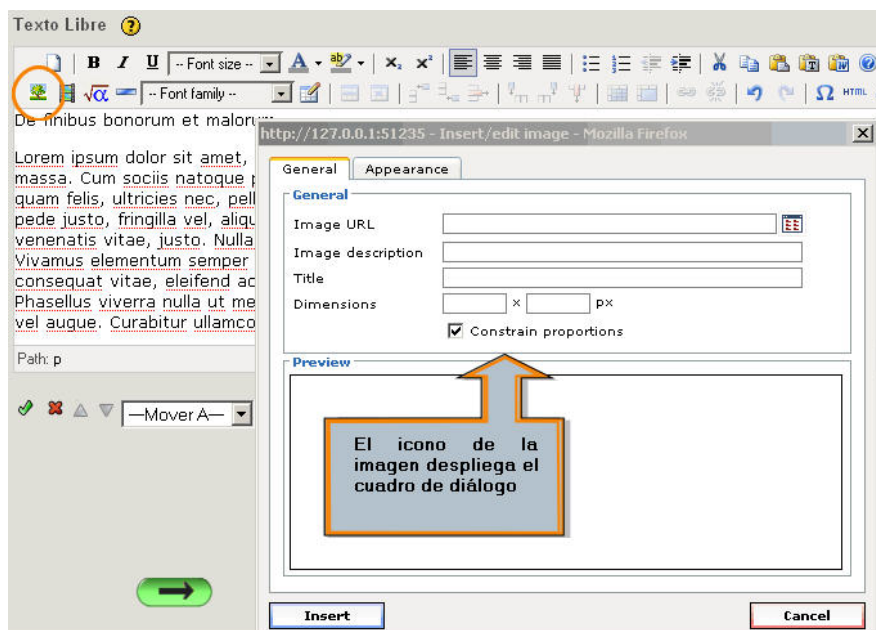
Texto Libre

B I U -- Font size -- A x₂ x²

-- Font family -- HTML

De finibus bonorum et malorum

Lorem ipsum dolor sit amet, massa. Cum sociis natoque quam felis, ultricies nec, pell pede justo, fringilla vel, aliqu venenatis vitae, justo. Nulla Vivamus elementum semper consequat vitae, eleifend ac Phasellus viverra nulla ut me vel augue. Curabitur ullamco

Path: p

—Mover A—

http://127.0.0.1:51235 - Insert/edit image - Mozilla Firefox

General | Appearance

General

Image URL

Image description

Title

Dimensions × px

Constrain proportions

Preview

El icono de la imagen despliega el cuadro de diálogo

Insert

Cancel